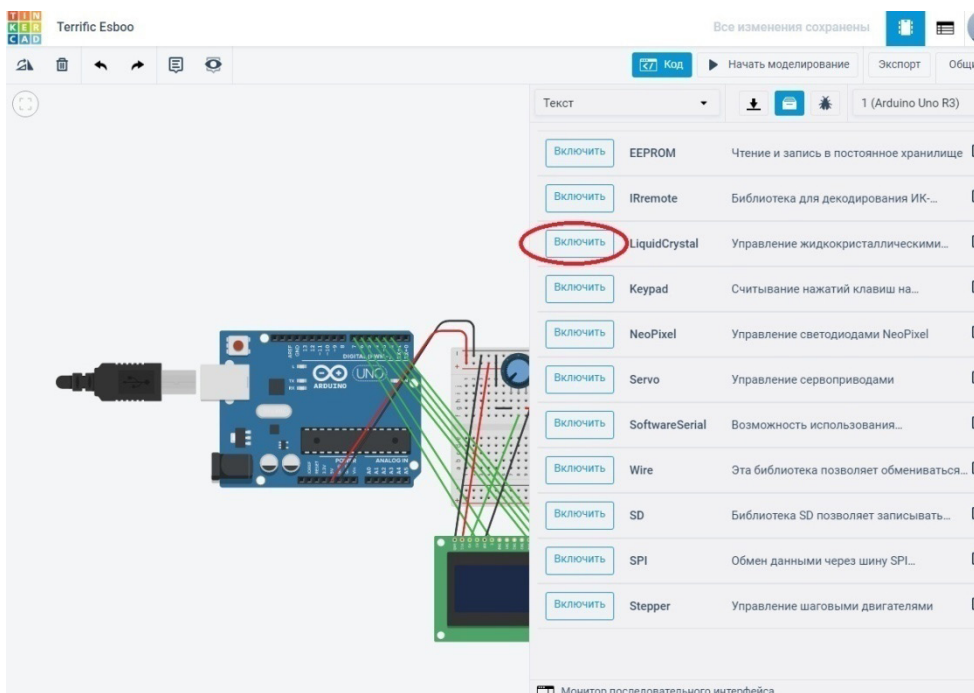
TIN KER CAD

Terrific Esboo

Все изменения сохранены

Код

Начать моделирование

Экспорт

Общ

Текст

1 (Arduino Uno R3)

| | | |
|---|---|---|
| Включить | EEPROM | Чтение и запись в постоянное хранилище |
| Включить | IRremote | Библиотека для декодирования ИК-... |
| Включить | LiquidCrystal | Управление жидкокристаллическими... |
| Включить | Keypad | Считывание нажатий клавиш на... |
| Включить | NeoPixel | Управление светодиодами NeoPixel |
| Включить | Servo | Управление сервоприводами |
| Включить | SoftwareSerial | Возможность использования... |
| Включить | Wire | Эта библиотека позволяет обмениваться... |
| Включить | SD | Библиотека SD позволяет записывать... |
| Включить | SPI | Обмен данными через шину SPI... |
| Включить | Stepper | Управление шаговыми двигателями |

UNO

ARDUINO

DIGITAL (PWM~)

POWER

ANALOG IN

Монитор последовательного интерфейса